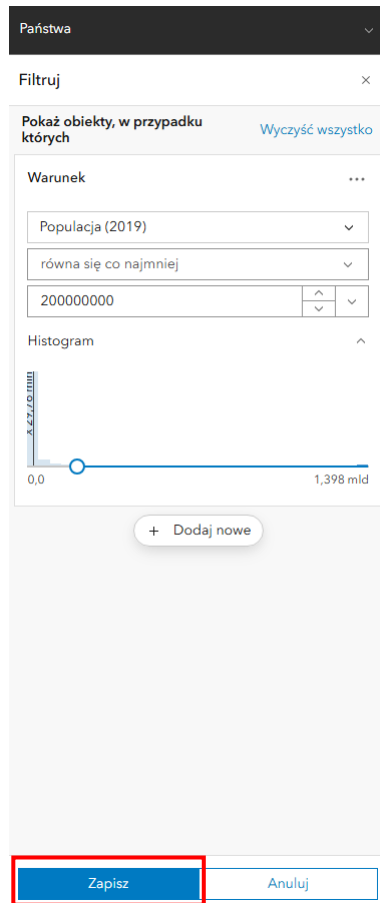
Państwa

Filtruj

Pokaż obiekty, w przypadku których

Wyczyść wszystko

Warunek

Populacja (2019)

równa się co najmniej

200000000

Histogram

x 27,78 mln

0,0

1,398 mld

+ Dodaj nowe

Zapisz

Anuluj